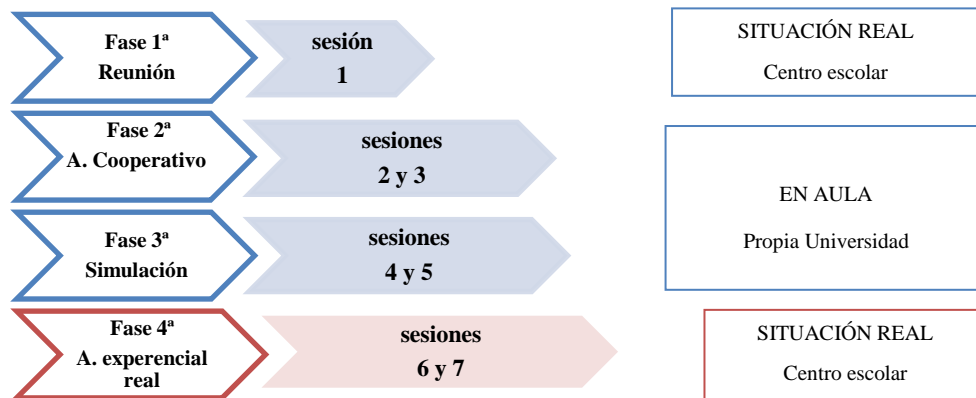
Fase 1ª
Reunión

sesión
1

SITUACIÓN REAL
Centro escolar

Fase 2ª
A. Cooperativo

sesiones
2 y 3

Fase 3ª
Simulación

sesiones
4 y 5

EN AULA
Propia Universidad

Fase 4ª
A. experencial real

sesiones
6 y 7

SITUACIÓN REAL
Centro escolar